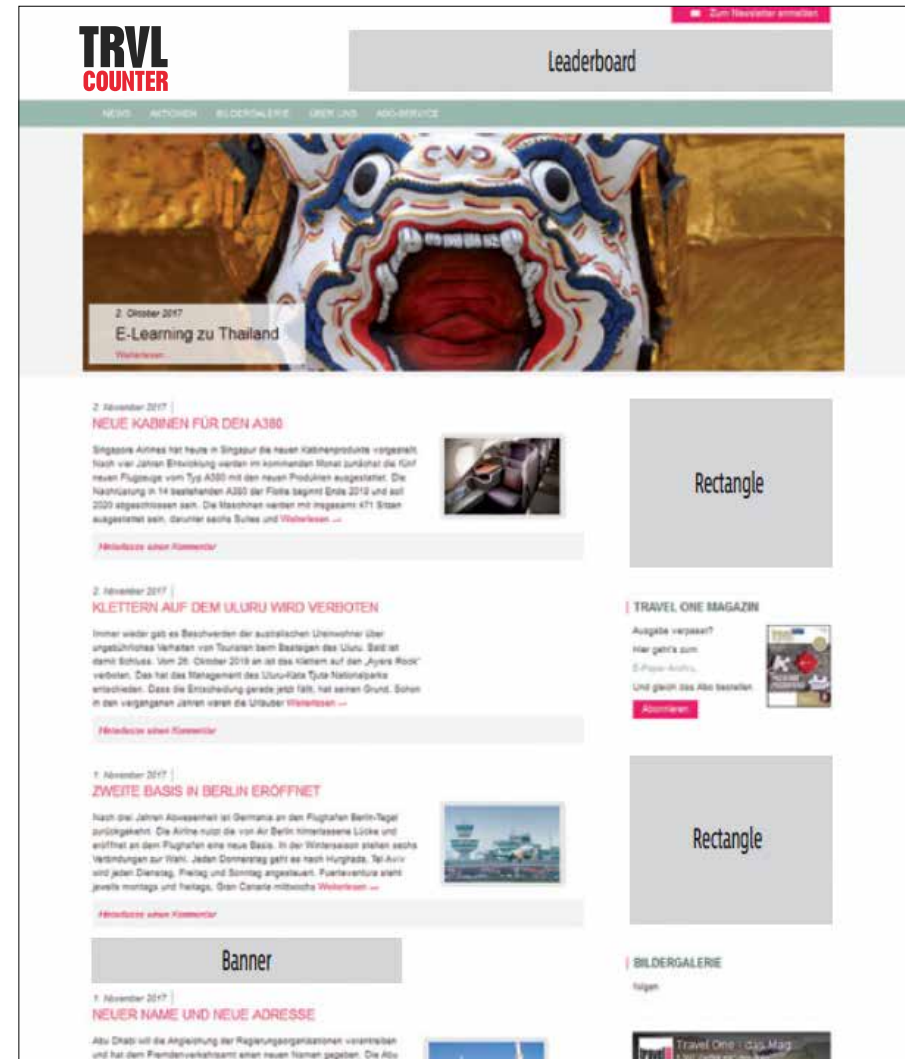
Zum Newsletter anmelden

TRVL COUNTER

Leaderboard

NEWS AKTIONEN BILDERGALERIE ÜBER UNS ABO-SERVICE

2. Oktober 2017
E-Learning zu Thailand
Weiterlesen

2. November 2017
NEUE KABINEN FÜR DEN A380

Singapore Airlines hat heute in Singapur die neuen Kabinenprodukte vorgestellt. Nach vier Jahren Entwicklung werden im kommenden Monat zunächst die fünf neuen Flugzeuge vom Typ A380 mit den neuen Produkten ausgestattet. Die Nachrüstung in 14 bestehenden A380 der Flotte beginnt Ende 2018 und soll 2020 abgeschlossen sein. Die Maschinen werden mit insgesamt 471 Sitzen ausgestattet sein, darunter sechs Suites und Weiterlesen →

Hinterlassen einen Kommentar

2. November 2017
KLETTERN AUF DEM ULURU WIRD VERBOTEN

Immer wieder gab es Beschwerden der australischen Ureinwohner über ungebührliches Verhalten von Touristen beim Besteigen des Uluru. Bald ist damit Schluss. Vom 26. Oktober 2019 an ist das Klettern auf den „Ayers Rock" verboten. Das hat das Management des Uluru-Kata Tjuta Nationalparks entschieden. Dass die Entscheidung gerade jetzt fällt, hat seinen Grund. Schon in den vergangenen Jahren waren die Urlauber Weiterlesen →

Hinterlassen einen Kommentar

1. November 2017
ZWEITE BASIS IN BERLIN ERÖFFNET

Nach drei Jahren Abwesenheit ist Germania an den Flughafen Berlin-Tegel zurückgekehrt. Die Airline nutzt die von Air Berlin hinterlassene Lücke und eröffnet an dem Flughafen eine neue Basis. In der Wintersaison stehen sechs Verbindungen zur Wahl. Jeden Donnerstag geht es nach Hurghada, Tel Aviv wird jeden Dienstag, Freitag und Sonntag angesteuert. Fuerteventura steht jeweils montags und freitags, Gran Canaria mittwochs Weiterlesen →

Hinterlassen einen Kommentar

Banner

1. November 2017
NEUER NAME UND NEUE ADRESSE

Abu Dhabi will die Angleichung der Regierungsorganisationen vorantreiben und hat dem Fremdenverkehrsamt einen neuen Namen gegeben. Die Abu

Rectangle

TRAVEL ONE MAGAZIN
Ausgabe verpasst?
Hier geht's zum
E-Paper-Archiv.
Und gleich das Abo bestellen
Abonnieren

Rectangle

BILDERGALERIE
Folgen

Travel One - das Mag